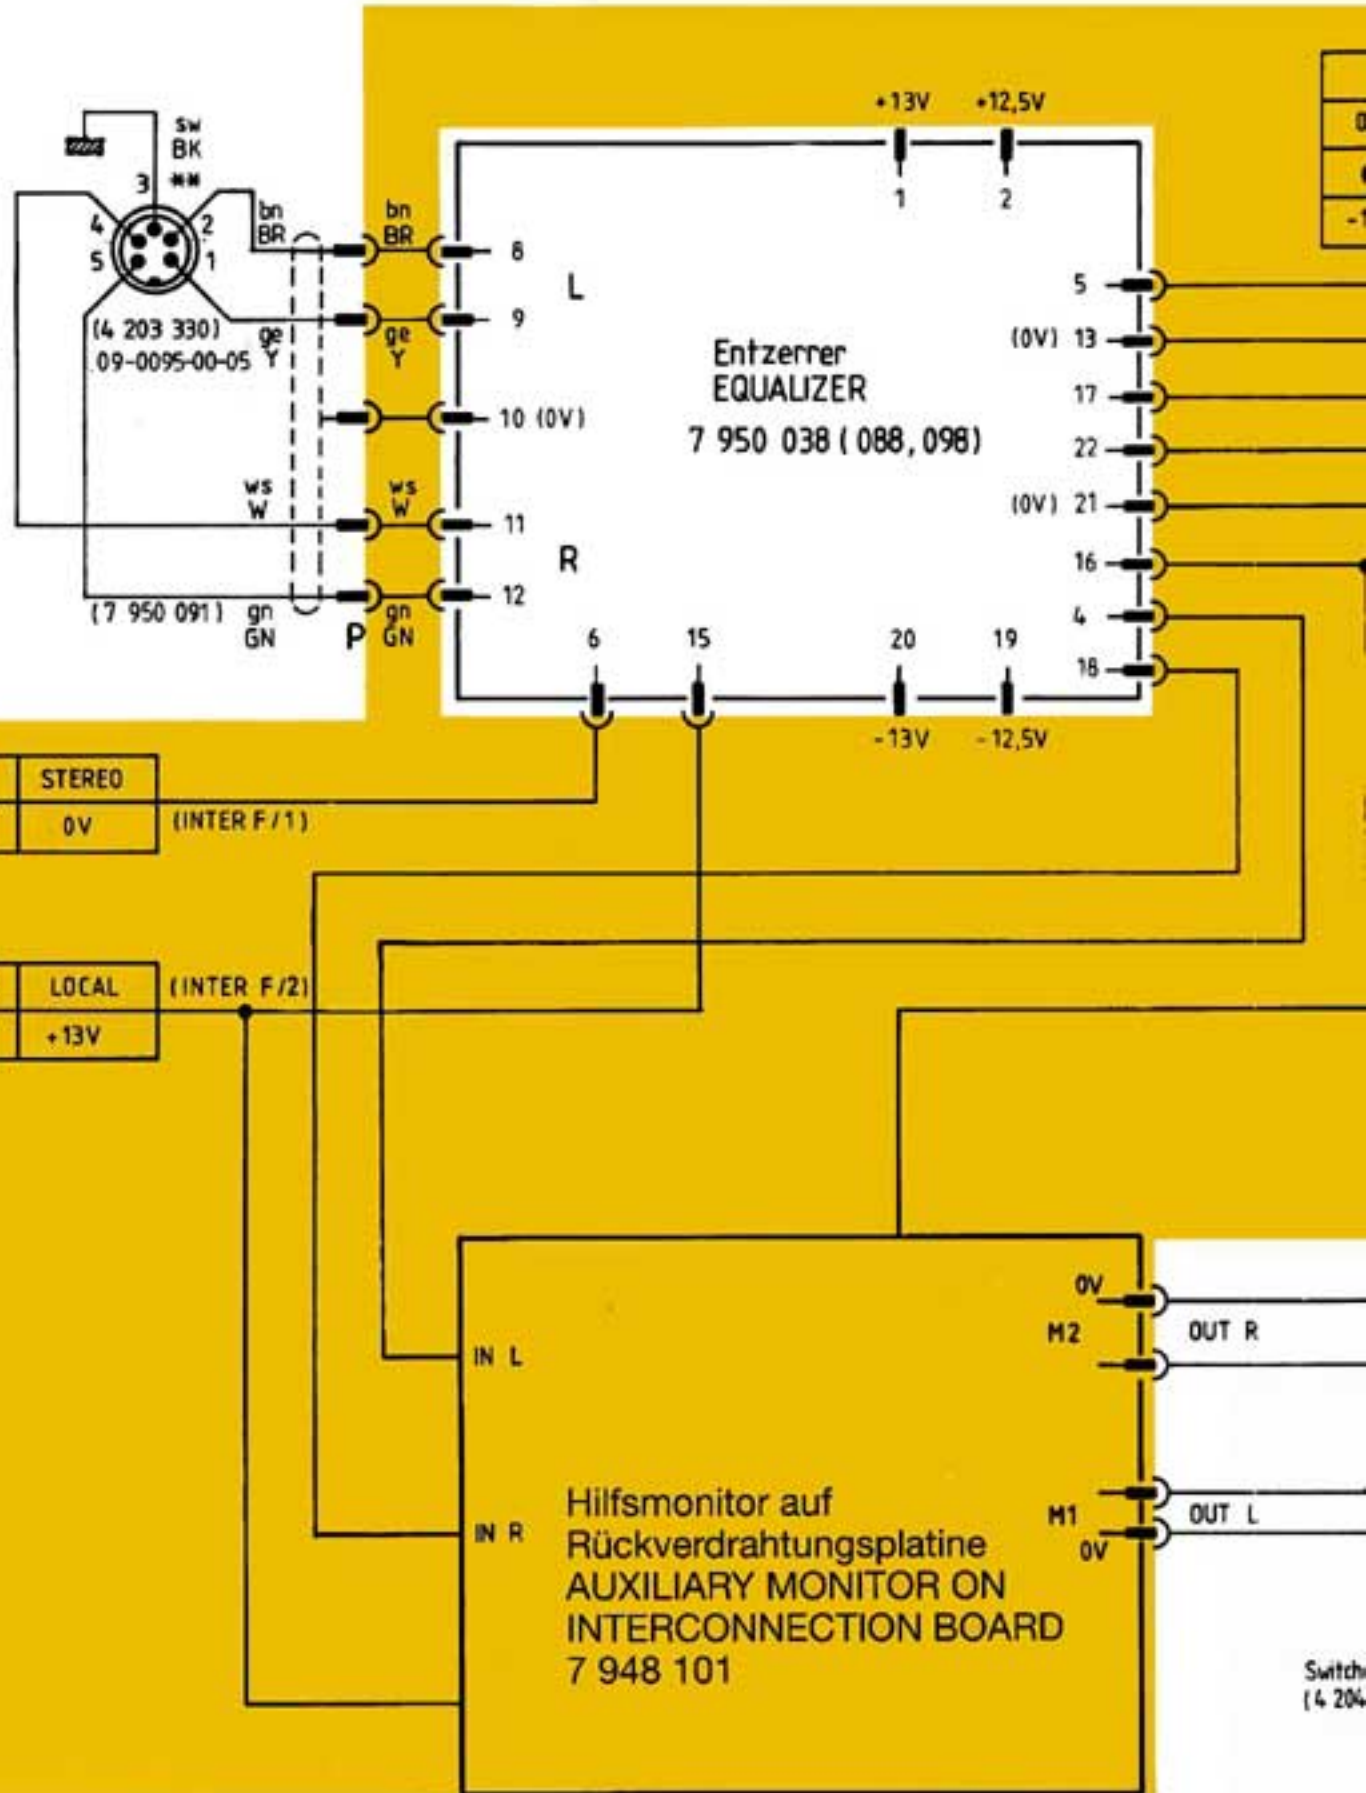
sw
BK
3
4
2
5
1
bn
BR
(4 203 330)
09-0095-00-05
ge
Y
ws
W
(7 950 091)
gn
GN
P
bn
BR
ge
Y
ws
W
gn
GN

+13V
+12,5V
1
2
8
9
10 (0V)
11
12
L
R
Entzerrer
EQUALIZER
7 950 038 ( 088, 098)
5
(0V) 13
17
22
(0V) 21
16
4
18
6
15
20
19
-13V
-12,5V

STEREO
0V
(INTER F / 1)
LOCAL
+13V
(INTER F/2)

IN L
IN R
0V
M2
OUT R
M1
OUT L
0V
Hilfsmonitor auf Rückverdrahtungsplatine
AUXILIARY MONITOR ON INTERCONNECTION BOARD
7 948 101

Switch
(4 204